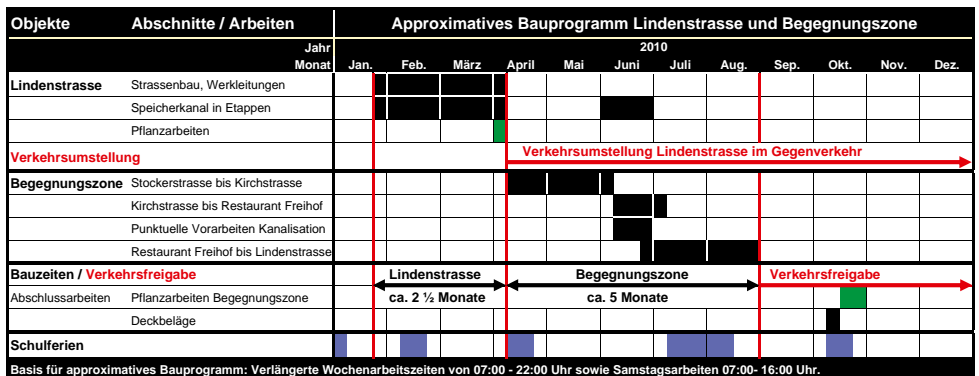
| Objekte | Abschnitte / Arbeiten | Approximatives Bauprogramm Lindenstrasse und Begegnungszone | | | | | | | | | | | |
|---|---|---|---|---|---|---|---|---|---|---|---|---|---|
| | Jahr | 2010 | | | | | | | | | | | |
| | Monat | Jan. | Feb. | März | April | Mai | Juni | Juli | Aug. | Sep. | Okt. | Nov. | Dez. |
| Lindenstrasse | Strassenbau, Werkleitungen | | | | | | | | | | | | |
| | Speicherkanal in Etappen | | | | | | | | | | | | |
| | Pflanzarbeiten | | | | | | | | | | | | |
| Verkehrsumstellung | | | | | Verkehrsumstellung Lindenstrasse im Gegenverkehr | | | | | | | | |
| Begegnungszone | Stockerstrasse bis Kirchstrasse | | | | | | | | | | | | |
| | Kirchstrasse bis Restaurant Freihof | | | | | | | | | | | | |
| | Punktuelle Vorarbeiten Kanalisation | | | | | | | | | | | | |
| | Restaurant Freihof bis Lindenstrasse | | | | | | | | | | | | |
| Bauzeiten / Verkehrsfreigabe | | | Lindenstrasse | | | Begegnungszone | | | | Verkehrsfreigabe | | | |
| Abschlussarbeiten | Pflanzarbeiten Begegnungszone | | ca. 2 ½ Monate | | | ca. 5 Monate | | | | | | | |
| | Deckbeläge | | | | | | | | | | | | |
| Schulferien | | | | | | | | | | | | | |

Basis für approximatives Bauprogramm: Verlängerte Wochenarbeitszeiten von 07:00 - 22:00 Uhr sowie Samstagsarbeiten 07:00- 16:00 Uhr.